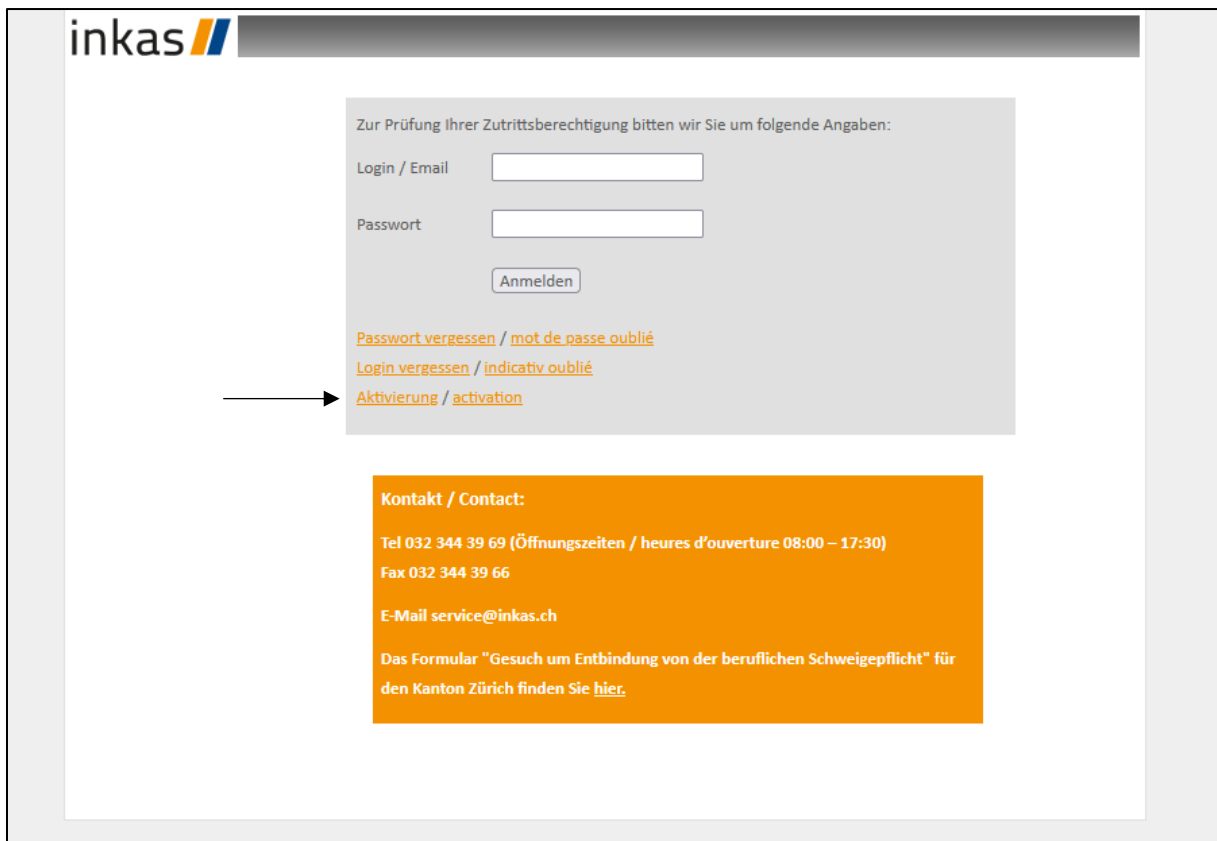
inkas

Zur Prüfung Ihrer Zutrittsberechtigung bitten wir Sie um folgende Angaben:

Login / Email

Passwort

Anmelden

Passwort vergessen / mot de passe oublié
Login vergessen / indicativ oublié
Aktivierung / activation

Kontakt / Contact:

Tel 032 344 39 69 (Öffnungszeiten / heures d'ouverture 08:00 – 17:30)
Fax 032 344 39 66

E-Mail service@inkas.ch

Das Formular "Gesuch um Entbindung von der beruflichen Schweigepflicht" für den Kanton Zürich finden Sie hier.